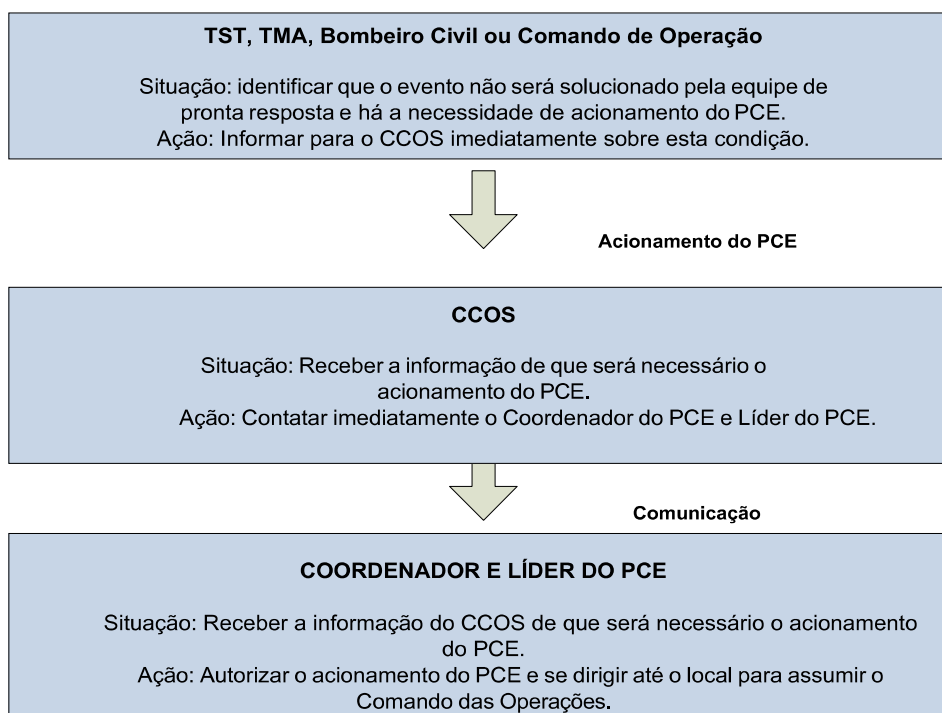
TST, TMA, Bombeiro Civil ou Comando de Operação

Situação: identificar que o evento não será solucionado pela equipe de pronta resposta e há a necessidade de acionamento do PCE.
Ação: Informar para o CCOS imediatamente sobre esta condição.

Acionamento do PCE

CCOS

Situação: Receber a informação de que será necessário o acionamento do PCE.
Ação: Contatar imediatamente o Coordenador do PCE e Líder do PCE.

Comunicação

COORDENADOR E LÍDER DO PCE

Situação: Receber a informação do CCOS de que será necessário o acionamento do PCE.
Ação: Autorizar o acionamento do PCE e se dirigir até o local para assumir o Comando das Operações.